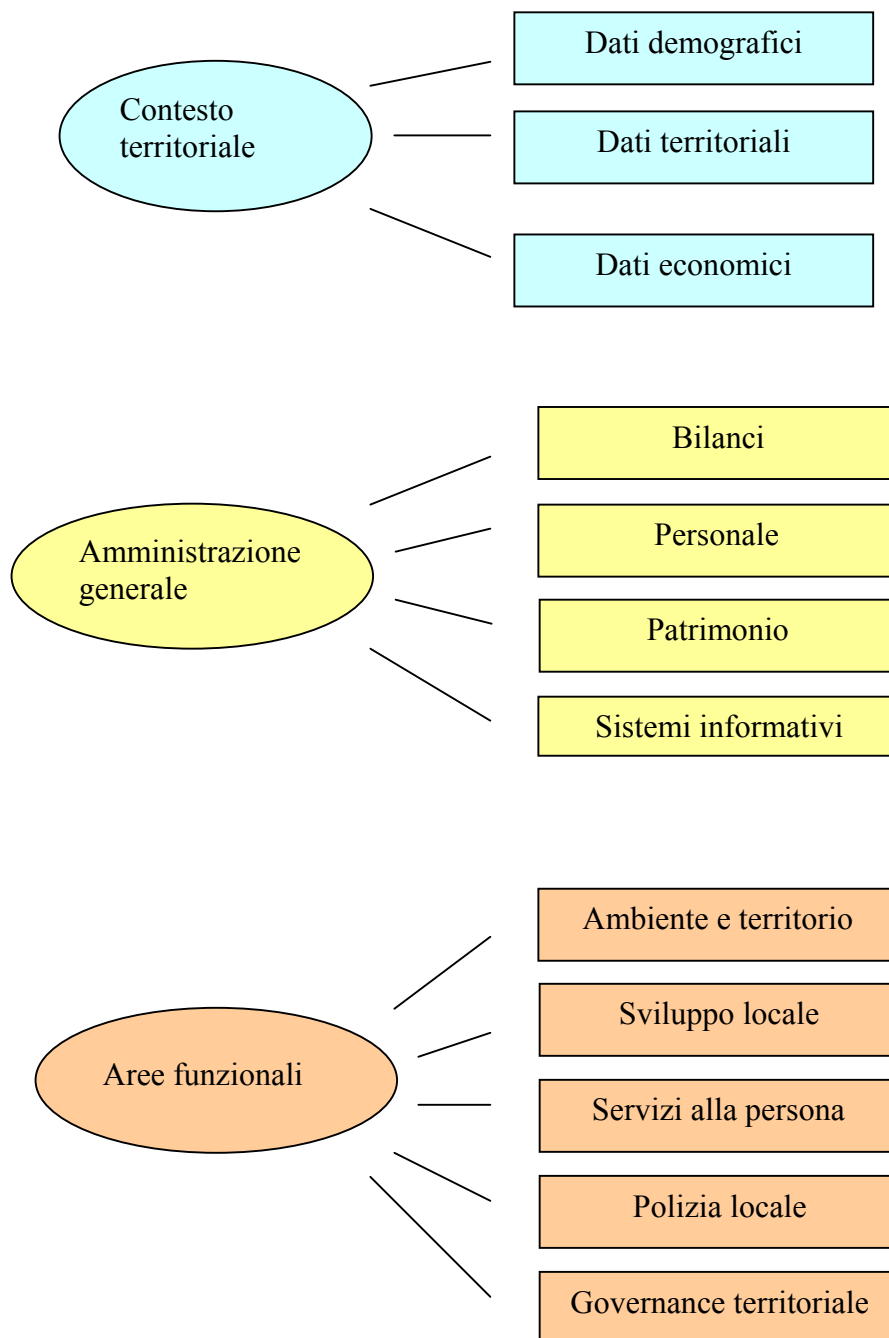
Contesto territoriale

Dati demografici

Dati territoriali

Dati economici

Amministrazione generale

Bilanci

Personale

Patrimonio

Sistemi informativi

Aree funzionali

Ambiente e territorio

Sviluppo locale

Servizi alla persona

Polizia locale

Governance territoriale